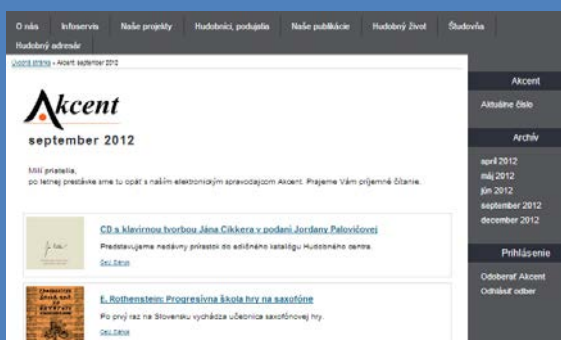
O nás | Infoservis | Naše projekty | Hudobníci, podujatia | Naše publikácie | Hudobný život | Študovňa | Hudobný adresár

Úvodná stránka » Akcent september 2012

Akcent

september 2012

Milí priatelia,
po letnej prestávke sme tu opäť s naším elektronickým spravodajcom Akcent. Prajeme Vám príjemné čítanie.

CD s klavírnou tvorbou Jána Cikkera v podaní Jordany Palovičovej

Predstavujeme nedávny prírastok do edičného katalógu Hudobného centra.

Celý článok

E. Rothenstein: Progresívna škola hry na saxofóne

Po prvý raz na Slovensku vychádza učebnica saxofónovej hry.

Celý článok

Akcent

Aktuálne číslo

Archív

apríl 2012
máj 2012
jún 2012
september 2012
december 2012

Prihlásenie

Odoberať Akcent
Odhlásiť odber